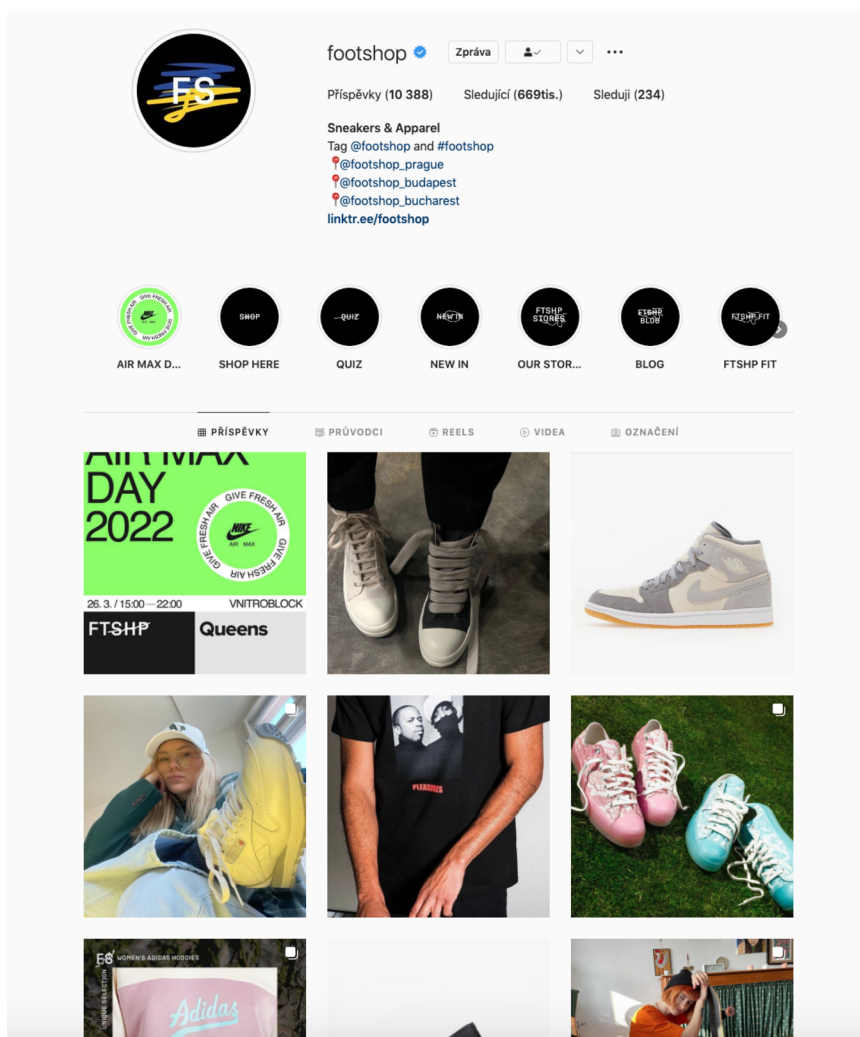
FS

footshop Zpráva

Příspěvky (10 388) Sledující (669tis.) Sleduji (234)

Sneakers & Apparel
Tag @footshop and #footshop
📍@footshop_prague
📍@footshop_budapest
📍@footshop_bucharest
linktr.ee/footshop

GIVE FRESH AIR AIR MAX
AIR MAX D...

SHOP
SHOP HERE

QUIZ
QUIZ

NEW IN
NEW IN

FTSHP STORES
OUR STOR...

FTSHP BLOG
BLOG

FTSHP FIT
FTSHP FIT

PŘÍSPĚVKY PRŮVODCI REELS VIDEA OZNAČENÍ

AIR MAX DAY 2022
GIVE FRESH AIR GIVE FRESH AIR
AIR MAX
26. 3. / 15:00 — 22:00 VNITROBLOCK
FTSHP Queens

PLEASURES

FS WOMEN'S ADIDAS HOODIES
UNIQUE SELECTION
Adidas